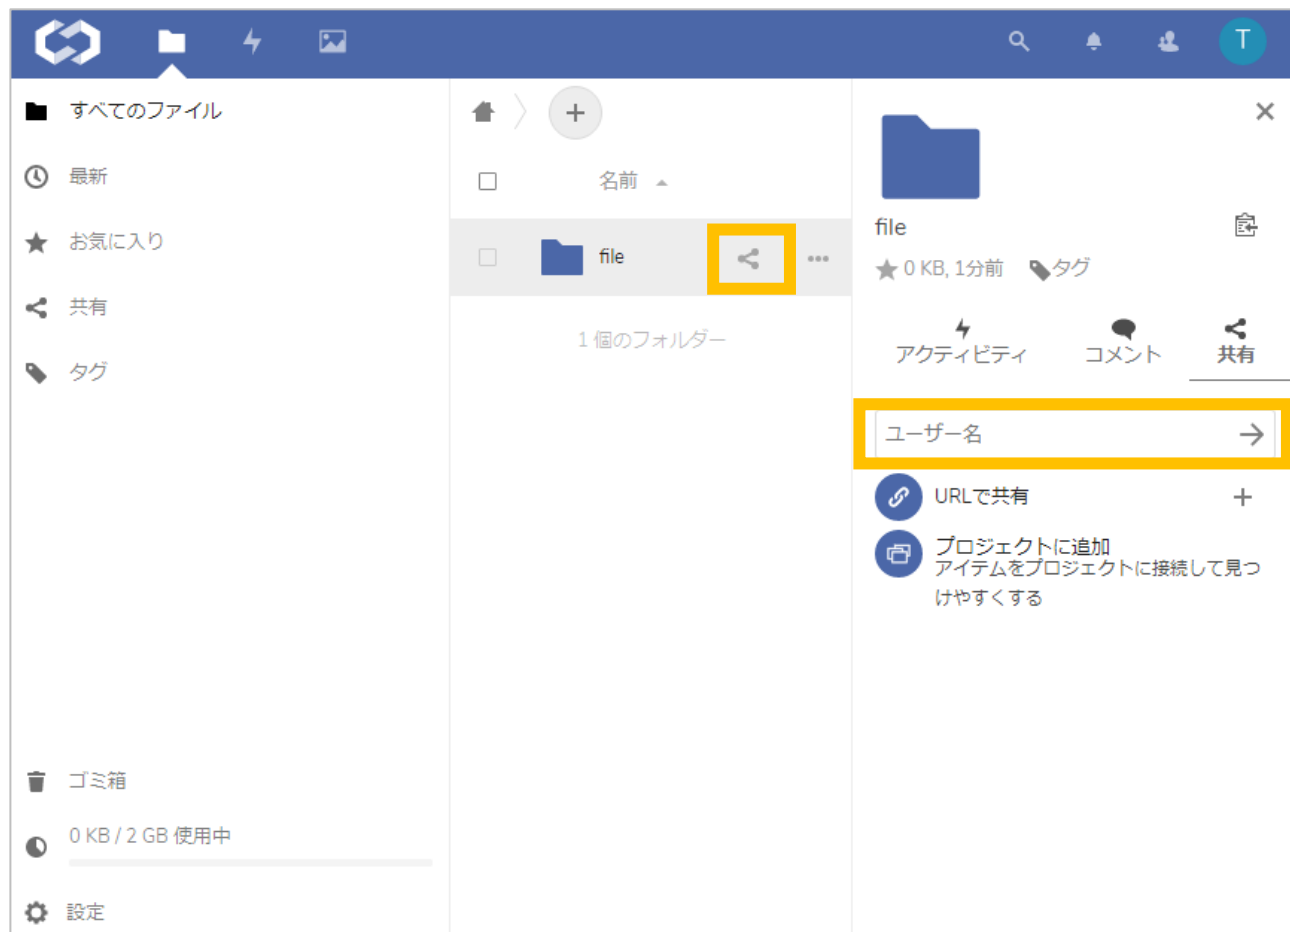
T

すべてのファイル

最新

お気に入り

共有

タグ

ゴミ箱

0 KB / 2 GB 使用中

設定

+

名前

file

1 個のフォルダー

file

0 KB, 1分前　タグ

アクティビティ　コメント　共有

ユーザー名

URLで共有

プロジェクトに追加
アイテムをプロジェクトに接続して見つけやすくする